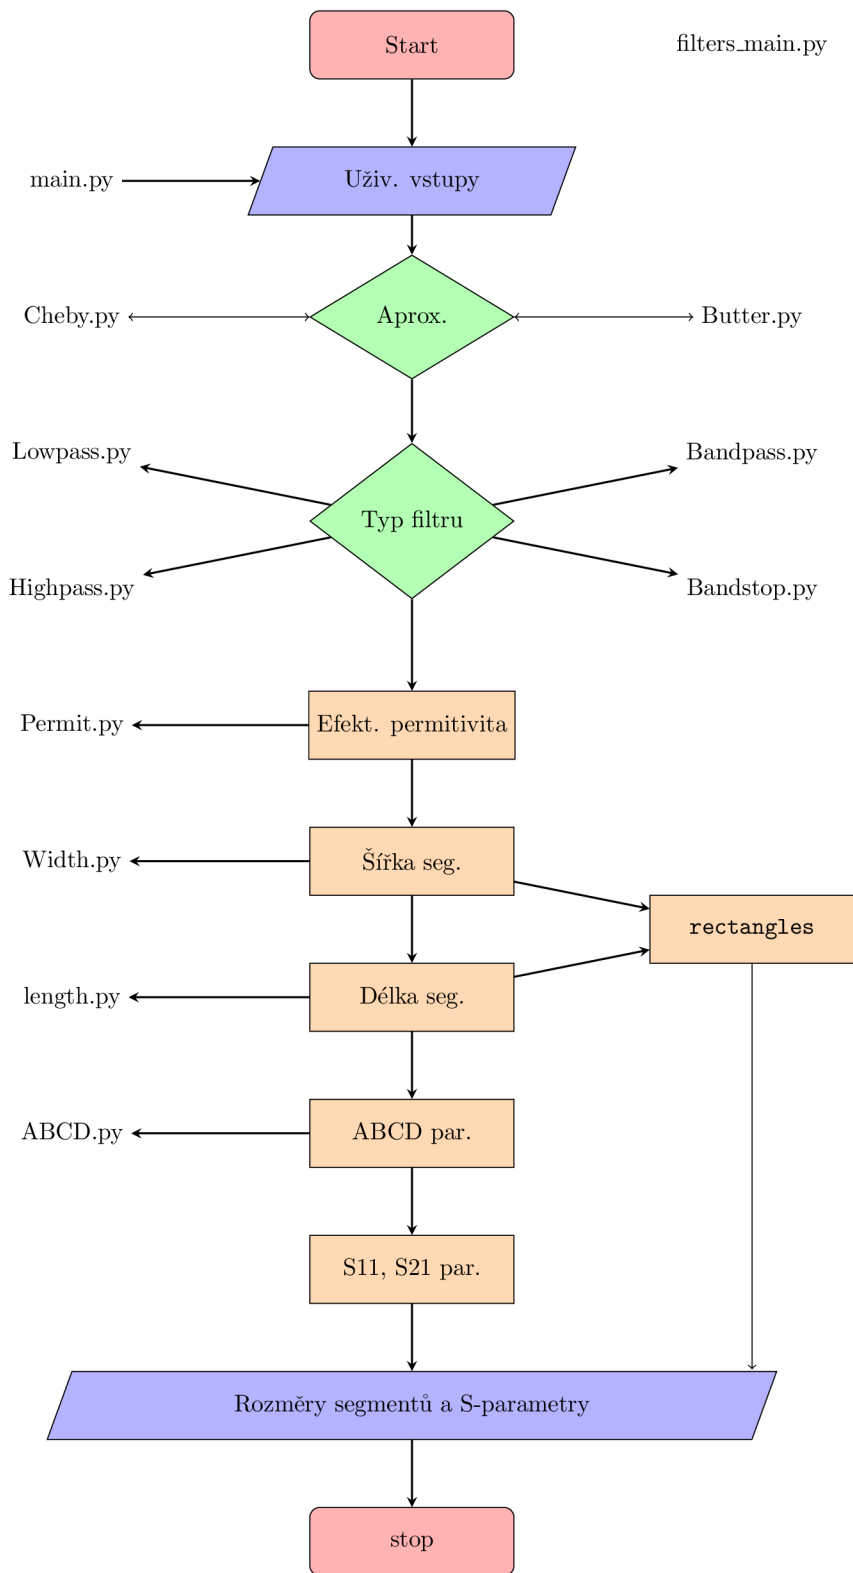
Start

filters_main.py

main.py

Uživ. vstupy

Cheby.py

Aprox.

Butter.py

Lowpass.py

Bandpass.py

Typ filtru

Highpass.py

Bandstop.py

Permit.py

Efekt. permitivita

Width.py

Šířka seg.

rectangles

length.py

Délka seg.

ABCD.py

ABCD par.

S11, S21 par.

Rozměry segmentů a S-parametry

stop